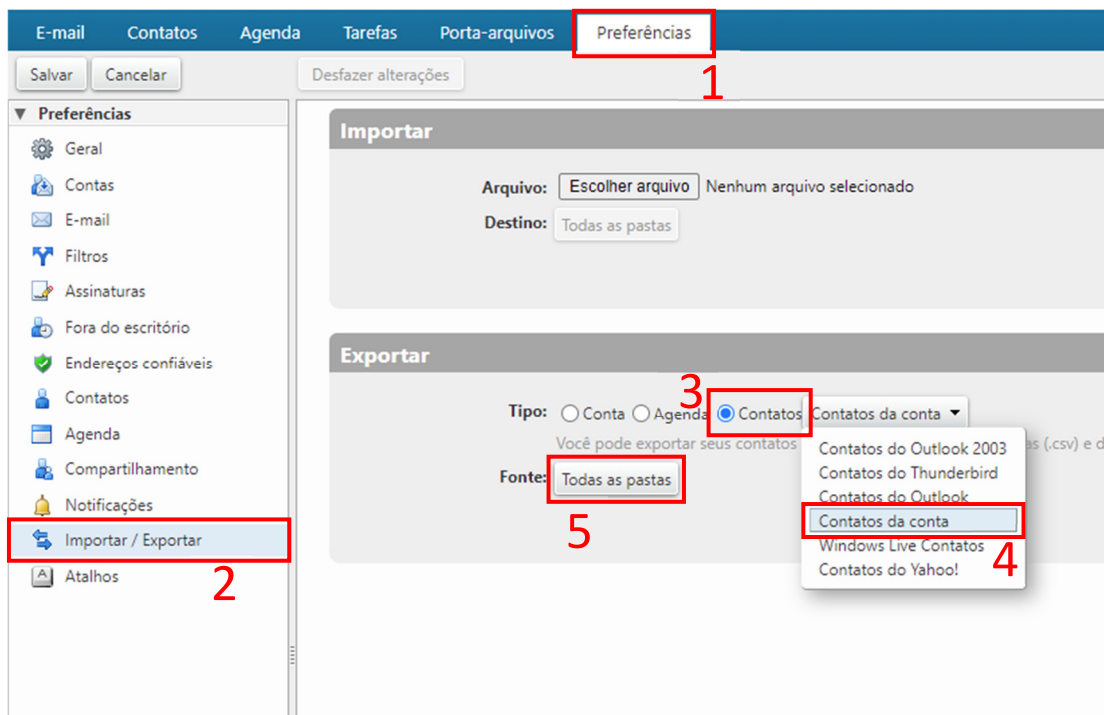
E-mail Contatos Agenda Tarefas Porta-arquivos Preferências

1

Salvar Cancelar Desfazer alterações

▼ Preferências

Geral
Contas
E-mail
Filtros
Assinaturas
Fora do escritório
Endereços confiáveis
Contatos
Agenda
Compartilhamento
Notificações
Importar / Exportar
Atalhos

2

Importar

Arquivo: Escolher arquivo Nenhum arquivo selecionado

Destino: Todas as pastas

Exportar

3

Tipo: Conta Agenda Contatos Contatos da conta

Você pode exportar seus contatos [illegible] (.csv) e d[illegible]

Fonte: Todas as pastas

5

Contatos do Outlook 2003
Contatos do Thunderbird
Contatos do Outlook
Contatos da conta
Windows Live Contatos
Contatos do Yahoo!

4